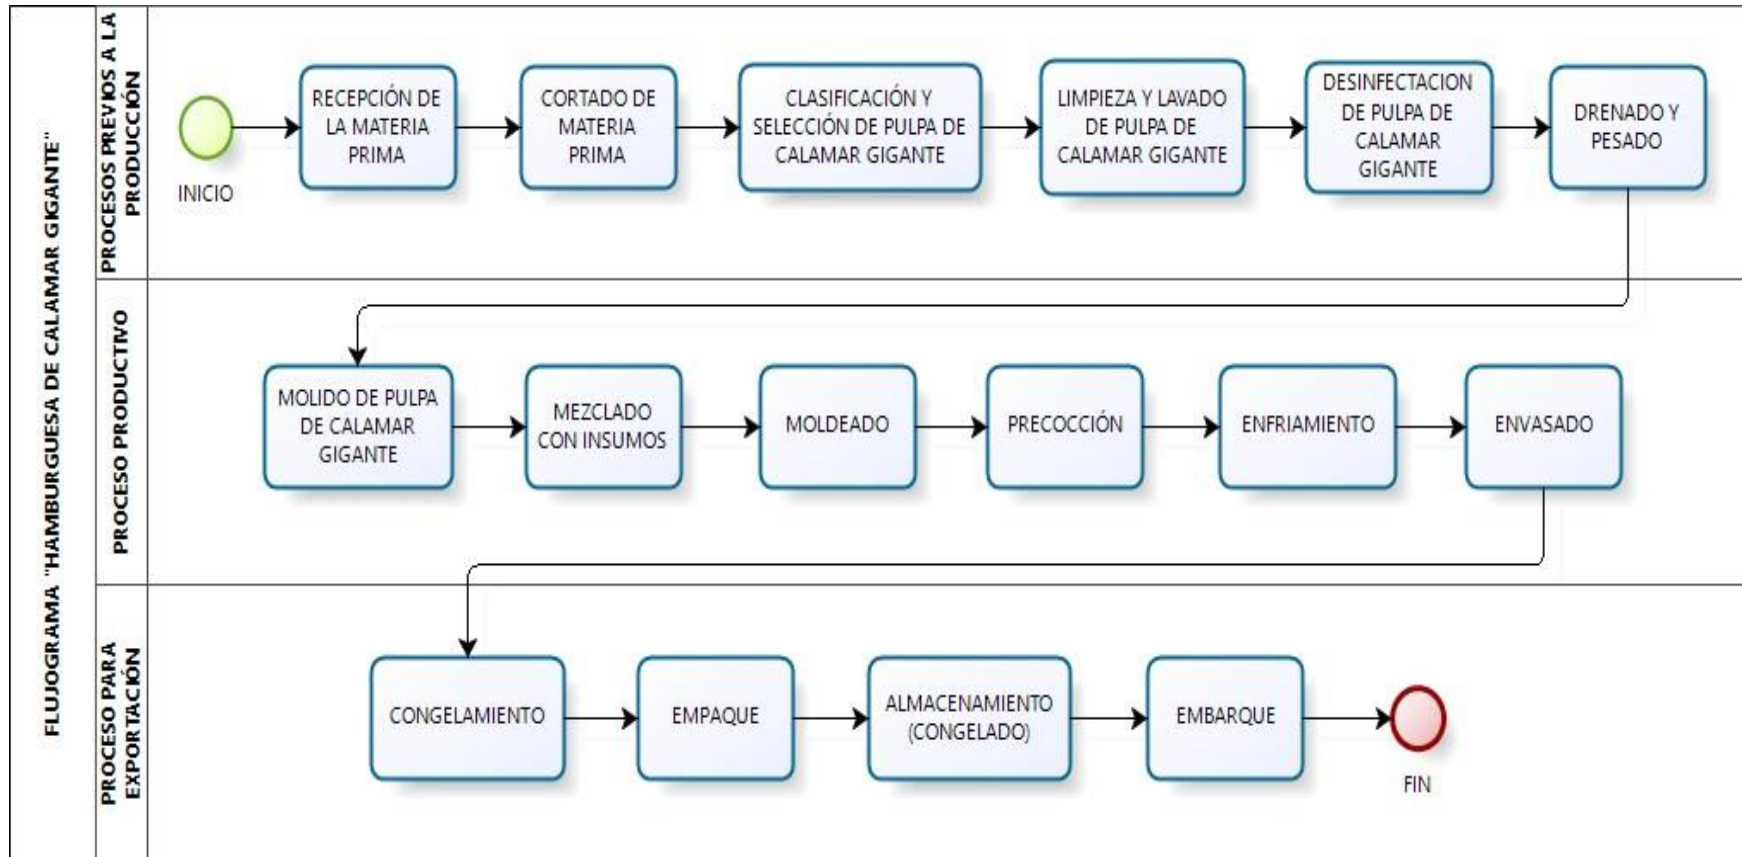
FLUJOGRAMA "HAMBURGUESA DE CALAMAR GIGANTE"

PROCESOS PREVIOS A LA PRODUCCIÓN

INICIO

RECEPCIÓN DE LA MATERIA PRIMA

CORTADO DE MATERIA PRIMA

CLASIFICACIÓN Y SELECCIÓN DE PULPA DE CALAMAR GIGANTE

LIMPIEZA Y LAVADO DE PULPA DE CALAMAR GIGANTE

DESINFECTACION DE PULPA DE CALAMAR GIGANTE

DRENADO Y PESADO

PROCESO PRODUCTIVO

MOLIDO DE PULPA DE CALAMAR GIGANTE

MEZCLADO CON INSUMOS

MOLDEADO

PRECOCCIÓN

ENFRIAMIENTO

ENVASADO

PROCESO PARA EXPORTACIÓN

CONGELAMIENTO

EMPAQUE

ALMACENAMIENTO (CONGELADO)

EMBARQUE

FIN